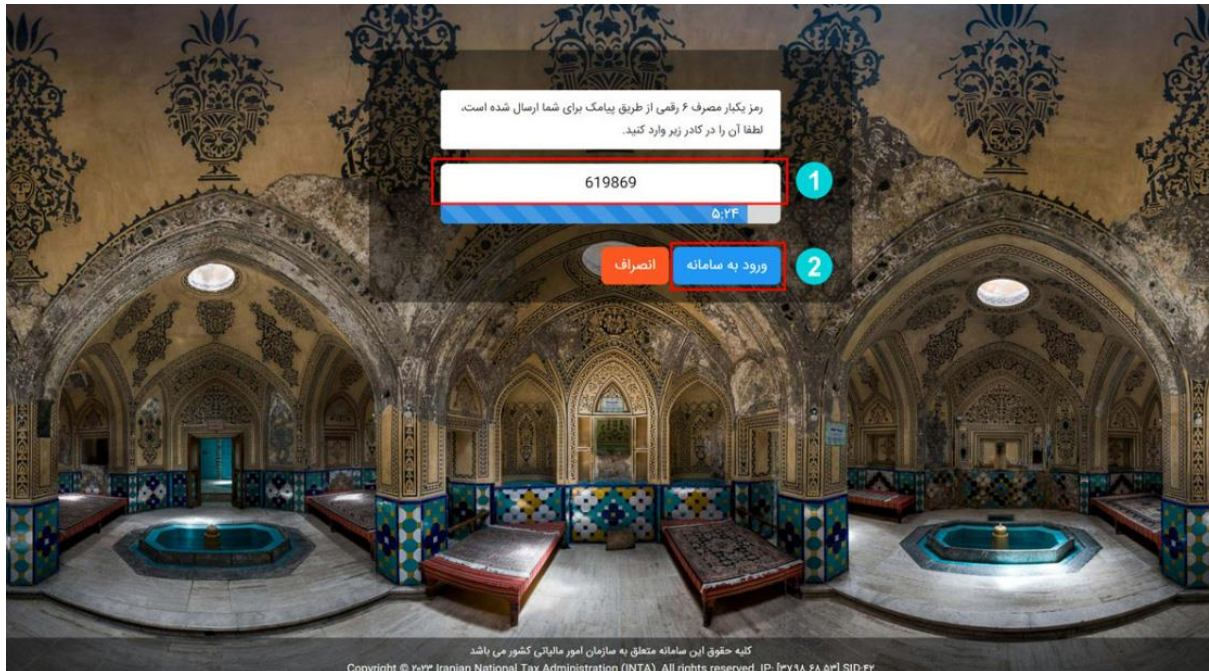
رمز یکبار مصرف ۶ رقمی از طریق پیامک برای شما ارسال شده است، لطفا آن را در کادر زیر وارد کنید.

1

619869

۵:۲۴

2

ورود به سامانه

انصراف

کلیه حقوق این سامانه متعلق به سازمان امور مالیاتی کشور می باشد

Copyright © ۲۰۲۳ Iranian National Tax Administration (INTA). All rights reserved. IP: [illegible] SID:۴۲